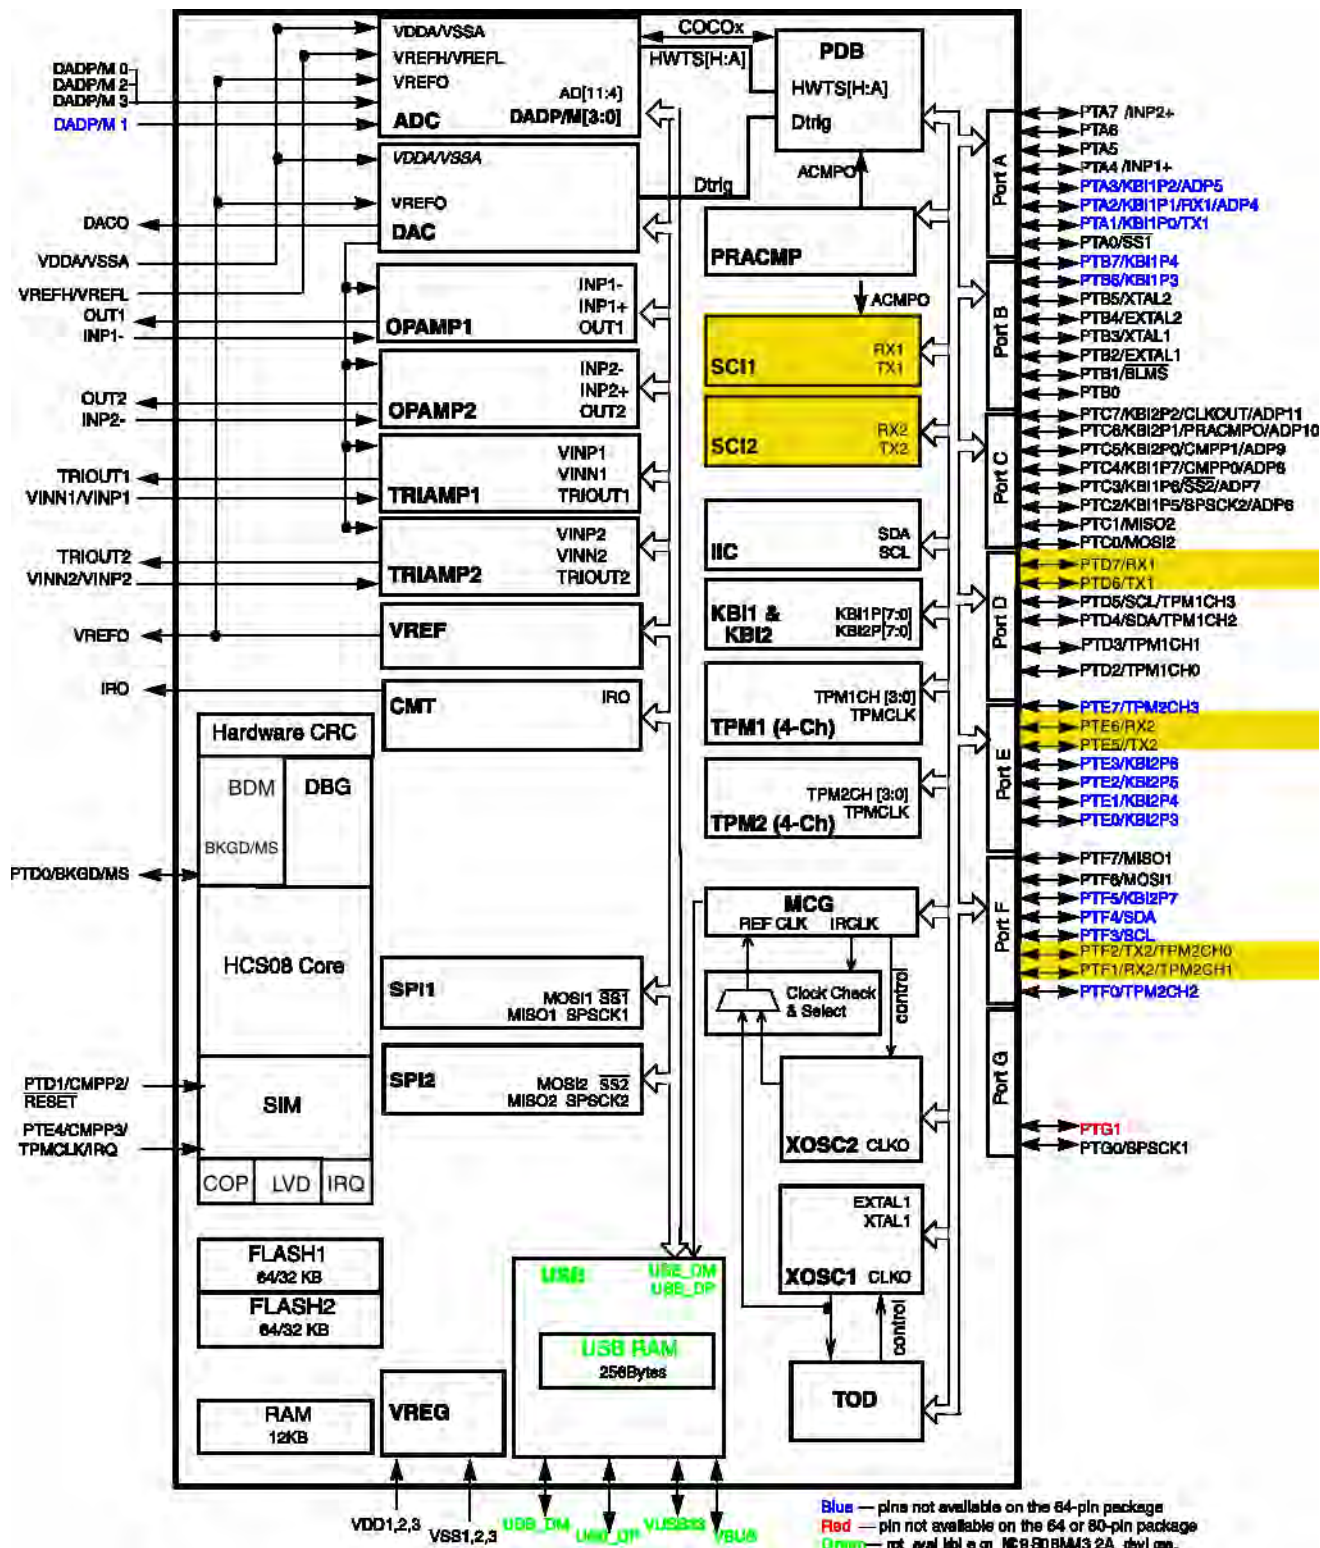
DADP/M 0
DADP/M 2
DADP/M 3
DADP/M 1
DACO
VDDA/VSSA
VREFH/VREFL
OUT1
INP1-
OUT2
INP2-
TRIOUT1
VINN1/VINP1
TRIOUT2
VINN2/VINP2
VREFO
IRO
PTD0/BKGD/MS
PTD1/CMPP2/RESET
PTE4/CMPP3/TPMCLK/IRQ

VDDA/VSSA
VREFH/VREFL
VREFO
AD[11:4]
ADC
DADP/M[3:0]
COCOx
HWTS[H:A]
PDB
HWTS[H:A]
Dtrig
VDDA/VSSA
VREFO
DAC
Dtrig
ACMPO
PRACMP
ACMPO
INP1-
INP1+
OPAMP1
OUT1
INP2-
INP2+
OPAMP2
OUT2
VINP1
VINN1
TRIAMP1
TRIOUT1
VINP2
VINN2
TRIAMP2
TRIOUT2
VREF
CMT
IRO
SCI1
RX1
TX1
SCI2
RX2
TX2
IIC
SDA
SCL
KBI1 & KBI2
KBI1P[7:0]
KBI2P[7:0]
TPM1CH [3:0]
TPMCLK
TPM1 (4-Ch)
TPM2CH [3:0]
TPMCLK
TPM2 (4-Ch)
Hardware CRC
BDM
DBG
BKGD/MS
HCS08 Core
SIM
COP
LVD
IRQ
MCG
REF CLK
IRCLK
Clock Check & Select
control
SPI1
MOSI1 SS1
MISO1 SPSCK1
SPI2
MOSI2 SS2
MISO2 SPSCK2
XOSC2 CLKO
EXTAL1
XTAL1
XOSC1 CLKO
control
TOD
FLASH1
64/32 KB
FLASH2
64/32 KB
RAM
12KB
VREG
USB
USB_DM
USB_DP
USB RAM
256Bytes

Port A
Port B
Port C
Port D
Port E
Port F
Port G
PTA7 /INP2+
PTA6
PTA5
PTA4 /INP1+
PTA3/KBI1P2/ADP5
PTA2/KBI1P1/RX1/ADP4
PTA1/KBI1P0/TX1
PTA0/SS1
PTB7/KBI1P4
PTB6/KBI1P3
PTB5/XTAL2
PTB4/EXTAL2
PTB3/XTAL1
PTB2/EXTAL1
PTB1/BLMS
PTB0
PTC7/KBI2P2/CLKOUT/ADP11
PTC6/KBI2P1/PRACMPO/ADP10
PTC5/KBI2P0/CMPP1/ADP9
PTC4/KBI1P7/CMPP0/ADP8
PTC3/KBI1P6/SS2/ADP7
PTC2/KBI1P5/SPSCK2/ADP6
PTC1/MISO2
PTC0/MOSI2
PTD7/RX1
PTD6/TX1
PTD5/SCL/TPM1CH3
PTD4/SDA/TPM1CH2
PTD3/TPM1CH1
PTD2/TPM1CH0
PTE7/TPM2CH3
PTE6/RX2
PTE5/TX2
PTE3/KBI2P6
PTE2/KBI2P5
PTE1/KBI2P4
PTE0/KBI2P3
PTF7/MISO1
PTF6/MOSI1
PTF5/KBI2P7
PTF4/SDA
PTF3/SCL
PTF2/TX2/TPM2CH0
PTF1/RX2/TPM2CH1
PTF0/TPM2CH2
PTG1
PTG0/SPSCK1

VDD1,2,3
VSS1,2,3
USB_DM
USB_DP
VUSB33
VBUS
Blue — pins not available on the 64-pin package
Red — pin not available on the 64 or 80-pin package
Green — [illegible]